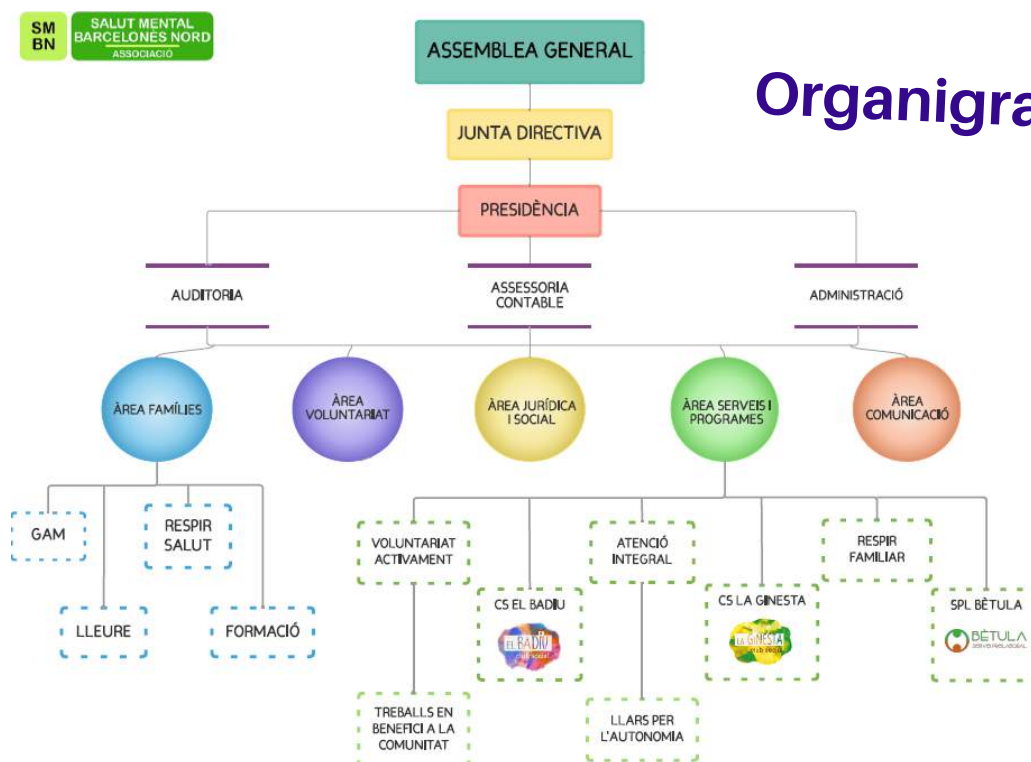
SM BN SALUT MENTAL BARCELONES NORD ASSOCIACIÓ

Organigra

ASSEMBLEA GENERAL

JUNTA DIRECTIVA

PRESIDÈNCIA

AUDITORIA

ASSESSORIA CONTABLE

ADMINISTRACIÓ

ÀREA FAMÍLIES

ÀREA VOLUNTARIAT

ÀREA JURÍDICA I SOCIAL

ÀREA SERVEIS I PROGRAMES

ÀREA COMUNICACIÓ

GAM

RESPIR SALUT

LLEURE

FORMACIÓ

VOLUNTARIAT ACTIVAMENT

CS EL BADIU

EL BADIU

ATENCIÓ INTEGRAL

CS LA GINESTA

LA GINESTA

RESPIR FAMILIAR

SPL BÈTULA

BÈTULA

TREBALLS EN BENEFICI A LA COMUNITAT

LLARS PER L'AUTONOMIA